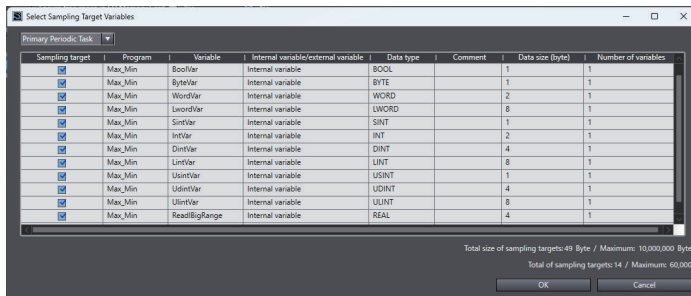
Select Sampling Target Variables

Primary Periodic Task

| Sampling target | Program | Variable | Internal variable/external variable | Data type | Comment | Data size (byte) | Number of variables |
|---|---|---|---|---|---|---|---|
| ☑ | Max_Min | BoolVar | Internal variable | BOOL | | 1 | 1 |
| ☑ | Max_Min | ByteVar | Internal variable | BYTE | | 1 | 1 |
| ☑ | Max_Min | WordVar | Internal variable | WORD | | 2 | 1 |
| ☑ | Max_Min | LwordVar | Internal variable | LWORD | | 8 | 1 |
| ☑ | Max_Min | SintVar | Internal variable | SINT | | 1 | 1 |
| ☑ | Max_Min | IntVar | Internal variable | INT | | 2 | 1 |
| ☑ | Max_Min | DintVar | Internal variable | DINT | | 4 | 1 |
| ☑ | Max_Min | LintVar | Internal variable | LINT | | 8 | 1 |
| ☑ | Max_Min | UsintVar | Internal variable | USINT | | 1 | 1 |
| ☑ | Max_Min | UdintVar | Internal variable | UDINT | | 4 | 1 |
| ☑ | Max_Min | UlintVar | Internal variable | ULINT | | 8 | 1 |
| ☑ | Max_Min | ReadIBigRange | Internal variable | REAL | | 4 | 1 |

Total size of sampling targets: 49 Byte / Maximum: 10,000,000 Byte

Total of sampling targets: 14 / Maximum: 60,00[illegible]

OK

Cancel